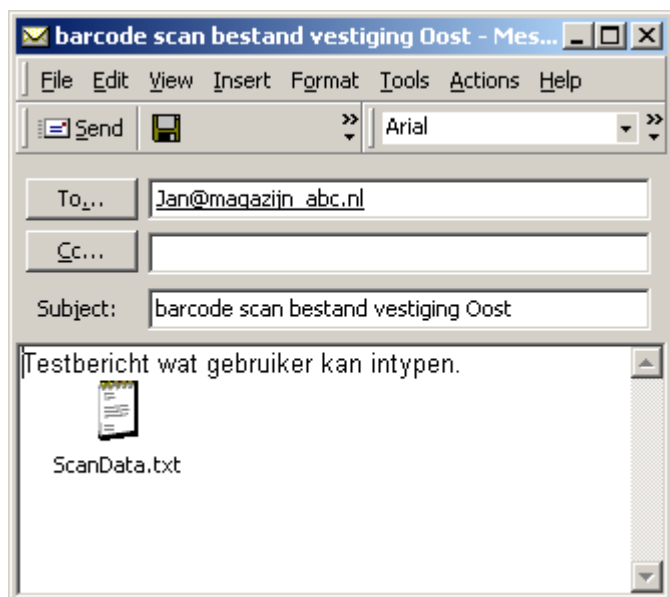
barcode scan bestand vestiging Oost - Mes...

File Edit View Insert Format Tools Actions Help

Send

Arial

To...

Jan@magazijn_abc.nl

Cc...

Subject:

barcode scan bestand vestiging Oost

Testbericht wat gebruiker kan intypen.

ScanData.txt